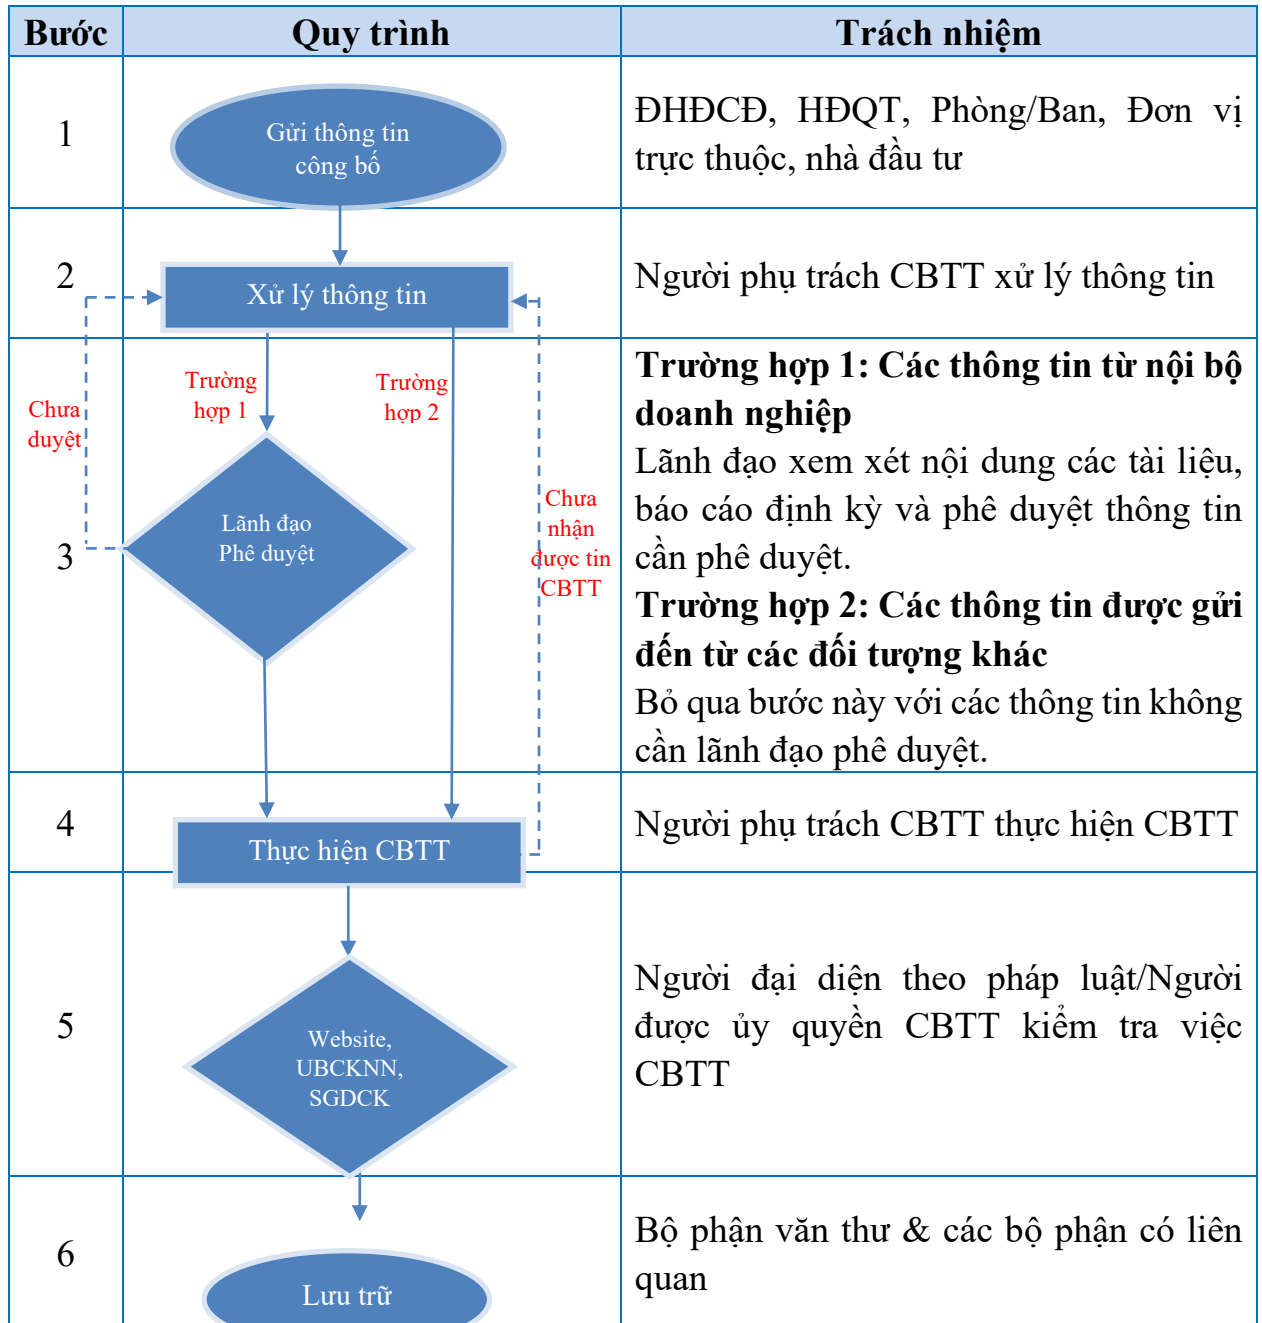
| Bước | Quy trình | Trách nhiệm |
|---|---|---|
| 1 | Gửi thông tin công bố | ĐHĐCĐ, HĐQT, Phòng/Ban, Đơn vị trực thuộc, nhà đầu tư |
| 2 | Xử lý thông tin | Người phụ trách CBTT xử lý thông tin |
| 3 | Chưa duyệt; Trường hợp 1; Trường hợp 2; Lãnh đạo Phê duyệt; Chưa nhận được tin CBTT | **Trường hợp 1: Các thông tin từ nội bộ doanh nghiệp** Lãnh đạo xem xét nội dung các tài liệu, báo cáo định kỳ và phê duyệt thông tin cần phê duyệt. **Trường hợp 2: Các thông tin được gửi đến từ các đối tượng khác** Bỏ qua bước này với các thông tin không cần lãnh đạo phê duyệt. |
| 4 | Thực hiện CBTT | Người phụ trách CBTT thực hiện CBTT |
| 5 | Website, UBCKNN, SGDCK | Người đại diện theo pháp luật/Người được ủy quyền CBTT kiểm tra việc CBTT |
| 6 | Lưu trữ | Bộ phận văn thư & các bộ phận có liên quan |